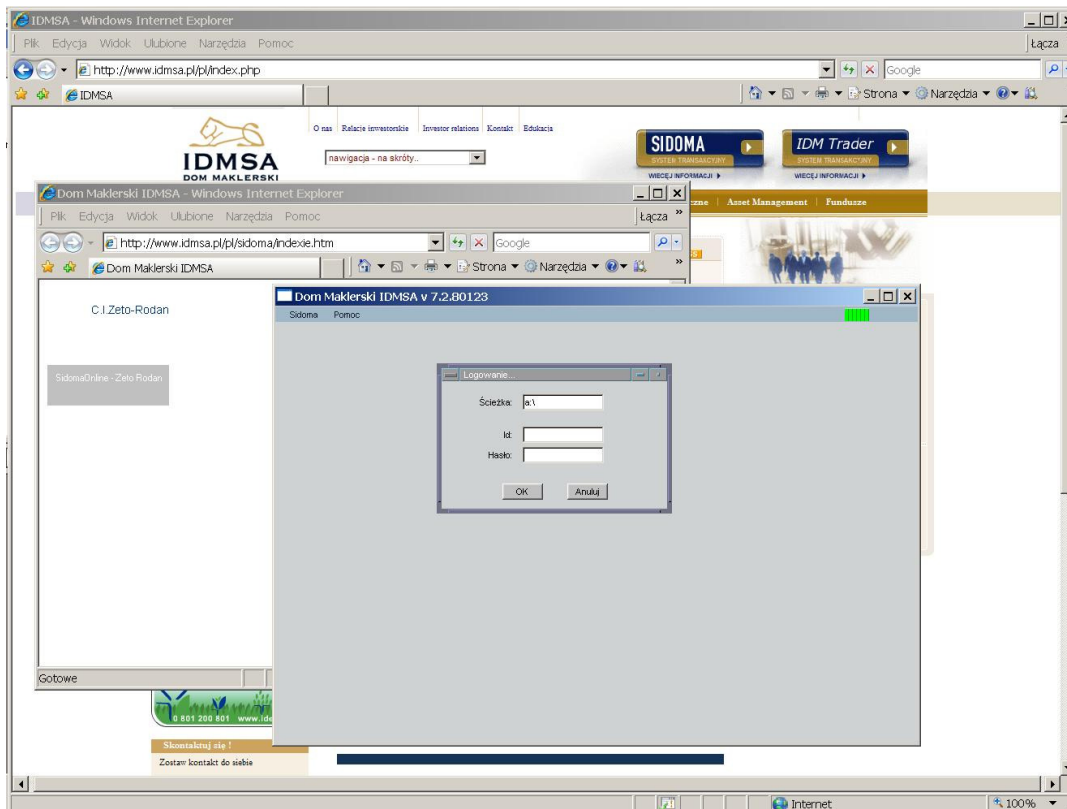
IDMSA - Windows Internet Explorer

Plik Edycja Widok Ulubione Narzędzia Pomoc

Łącza

http://www.idmsa.pl/pl/index.php

Google

IDMSA

Strona ▼ Narzędzia ▼

IDMSA
DOM MAKLERSKI

O nas | Relacje inwestorskie | Investor relations | Kontakt | Edukacja

nawigacja - na skróty..

SIDOMA
SYSTEM TRANSAKCYJNY
WIĘCEJ INFORMACJI ▶

IDM Trader
SYSTEM TRANSAKCYJNY
WIĘCEJ INFORMACJI ▶

zne | Asset Management | Fundusze

Dom Maklerski IDMSA - Windows Internet Explorer

Plik Edycja Widok Ulubione Narzędzia Pomoc

Łącza

http://www.idmsa.pl/pl/sidoma/indexie.htm

Google

Dom Maklerski IDMSA

Strona ▼ Narzędzia ▼

C.I.Zeto-Rodan

SidomaOnline - Zeto Rodan

Gotowe

Dom Maklerski IDMSA v 7.2.80123

Sidoma Pomoc

Logowanie...

Ścieżka: a:\

Id:

Hasło:

OK Anuluj

0 801 200 801 www.ide

Skontaktuj się !

Zostaw kontakt do siebie

Internet

100%